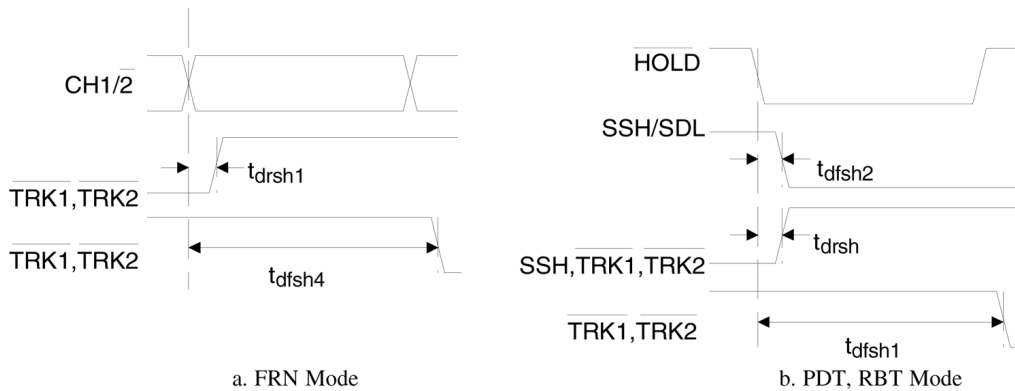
CH1/$\overline{2}$

$t_{drsh1}$

$\overline{TRK1}$,$\overline{TRK2}$

$\overline{TRK1}$,$\overline{TRK2}$

$t_{dfsh4}$

a. FRN Mode

$\overline{HOLD}$

SSH/SDL

$t_{dfsh2}$

$t_{drsh}$

SSH,$\overline{TRK1}$,$\overline{TRK2}$

$\overline{TRK1}$,$\overline{TRK2}$

$t_{dfsh1}$

b. PDT, RBT Mode